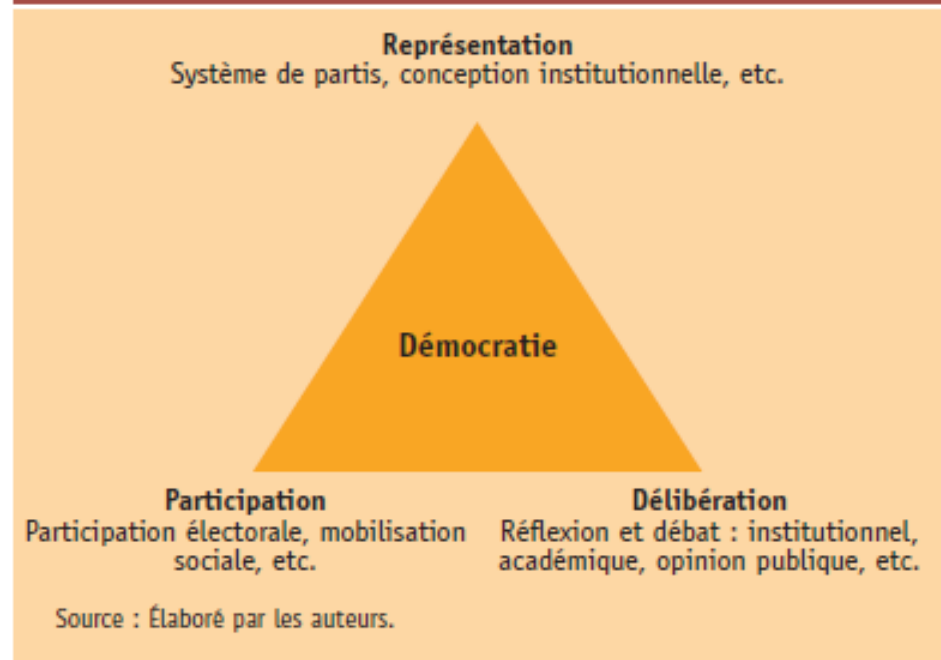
Représentation
Système de partis, conception institutionnelle, etc.

Démocratie

Participation
Participation électorale, mobilisation sociale, etc.

Délibération
Réflexion et débat : institutionnel, académique, opinion publique, etc.

Source : Élaboré par les auteurs.